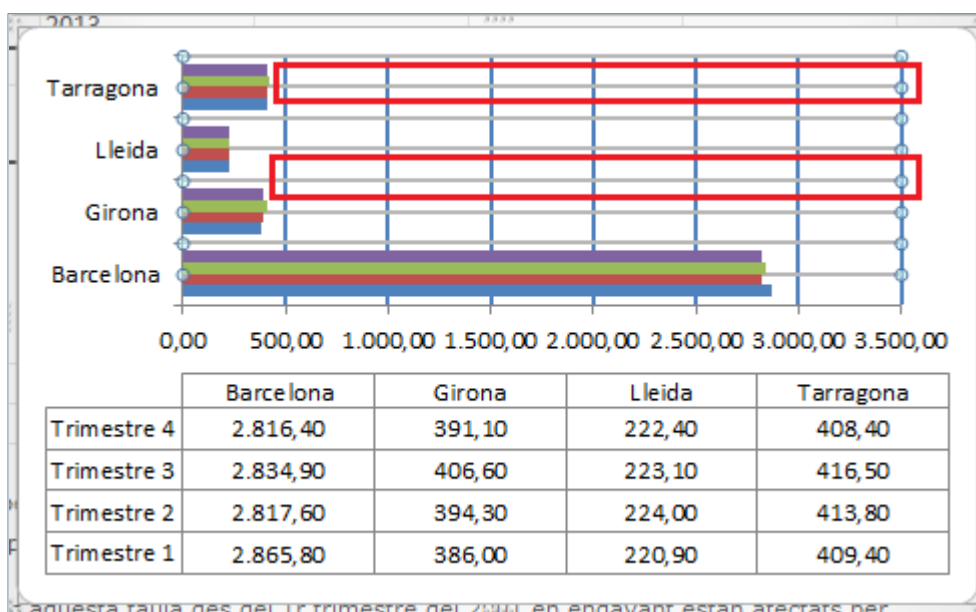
2012

Tarragona
Lleida
Girona
Barcelona

0,00 500,00 1.000,00 1.500,00 2.000,00 2.500,00 3.000,00 3.500,00

| | Barcelona | Girona | Lleida | Tarragona |
|---|---|---|---|---|
| Trimestre 4 | 2.816,40 | 391,10 | 222,40 | 408,40 |
| Trimestre 3 | 2.834,90 | 406,60 | 223,10 | 416,50 |
| Trimestre 2 | 2.817,60 | 394,30 | 224,00 | 413,80 |
| Trimestre 1 | 2.865,80 | 386,00 | 220,90 | 409,40 |

aquesta taula des del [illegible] trimestre del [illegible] en endavant estan afectats per